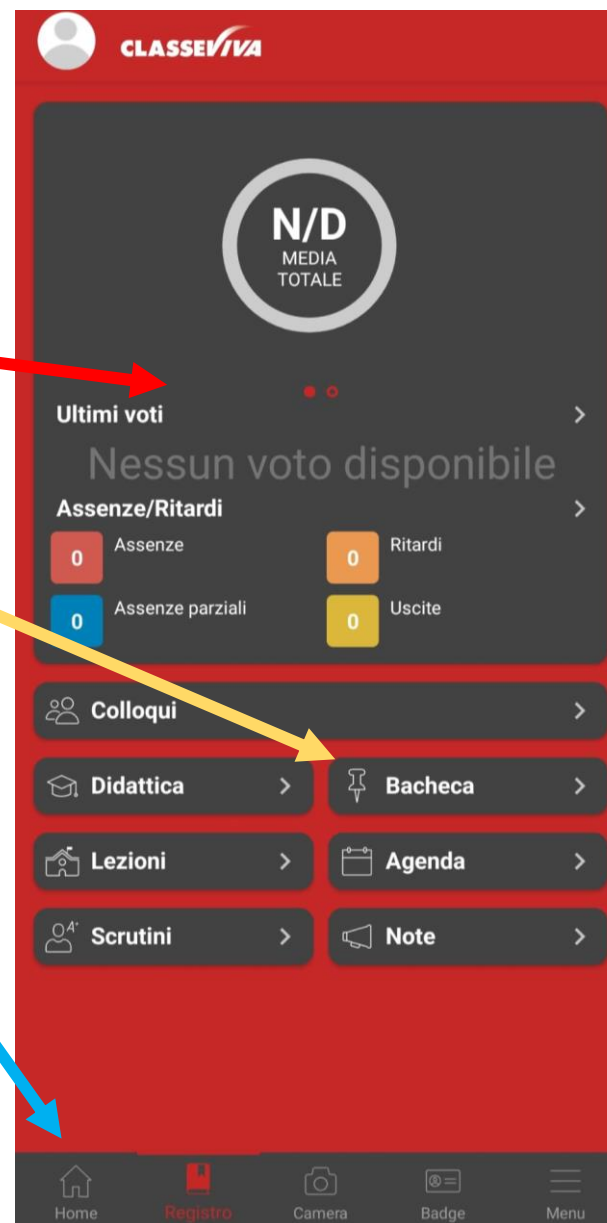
CLASSEVIVA

N/D
MEDIA TOTALE

Ultimi voti

Nessun voto disponibile

Assenze/Ritardi

0 Assenze
0 Ritardi
0 Assenze parziali
0 Uscite

Colloqui

Didattica

Bacheca

Lezioni

Agenda

Scrutini

Note

Home
Registro
Camera
Badge
Menu